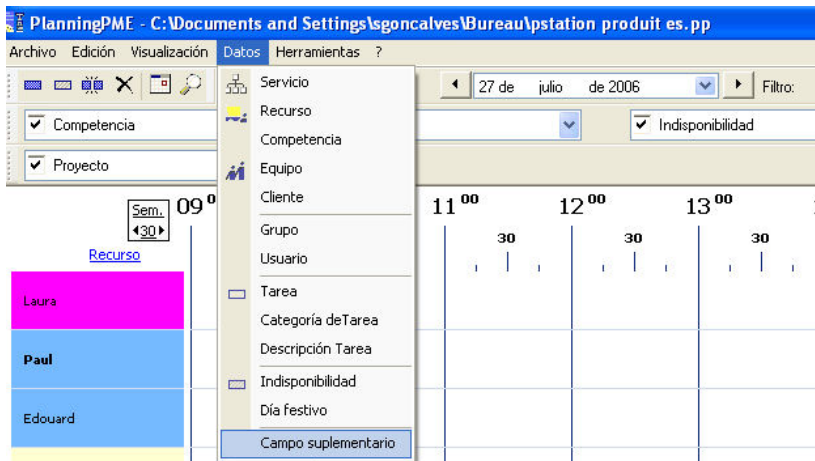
PlanningPME - C:\Documents and Settings\sgoncalves\Bureau\pstation produit es.pp

Archivo Edición Visualización Datos Herramientas ?

Servicio
Recurso
Competencia
Equipo
Cliente
Grupo
Usuario
Tarea
Categoría deTarea
Descripción Tarea
Indisponibilidad
Día festivo
Campo suplementario

27 de julio de 2006 Filtro:

Competencia
Indisponibilidad
Proyecto

Sem.
30

$09^{0}$ $11^{00}$ $12^{00}$ $13^{00}$

30 30 30

Recurso

Laura
Paul
Edouard